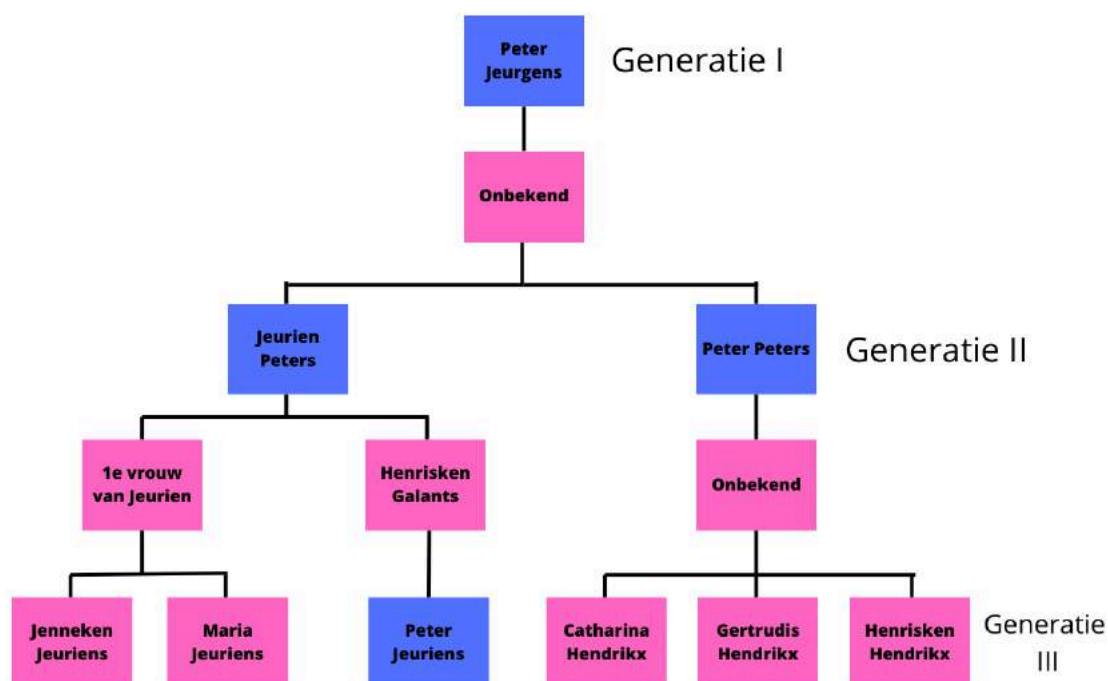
Peter Jeurgens

Generatie I

Onbekend

Jeurien Peters

Peter Peters

Generatie II

1e vrouw van Jeurien

Henrisken Galants

Onbekend

Jenneken Jeuriens

Maria Jeuriens

Peter Jeuriens

Catharina Hendrikx

Gertrudis Hendrikx

Henrisken Hendrikx

Generatie III